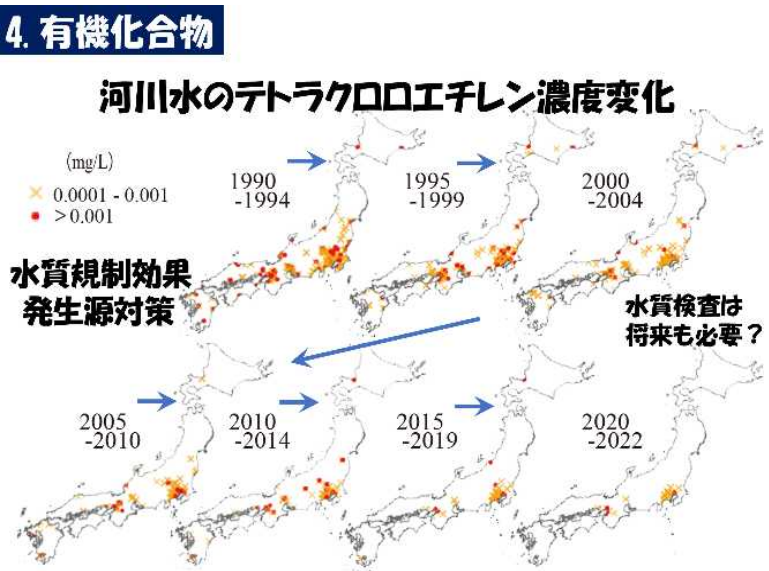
4. 有機化合物

河川水のテトラクロロエチレン濃度変化

(mg/L)
× 0.0001 - 0.001
● > 0.001

1990 -1994

1995 -1999

2000 -2004

水質規制効果
発生源対策

水質検査は
将来も必要？

2005 -2010

2010 -2014

2015 -2019

2020 -2022